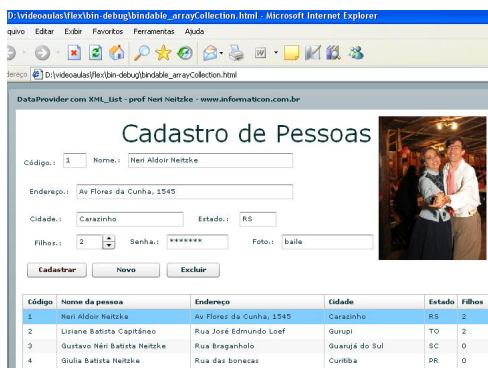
D:\videoaulas\flex\bin-debug\bindable_arrayCollection.html - Microsoft Internet Explorer

quivo Editar Exibir Favoritos Ferramentas Ajuda

dereço D:\videoaulas\flex\bin-debug\bindable_arrayCollection.html

DataProvider com XML_List - prof Neri Neitzke - www.informaticon.com.br

Cadastro de Pessoas

Código.: 1 Nome.: Neri Aldoir Neitzke

Endereço.: Av Flores da Cunha, 1545

Cidade.: Carazinho Estado.: RS

Filhos.: 2 Senha.: ******* Foto.: baile

Cadastrar Novo Excluir

| Código | Nome da pessoa | Endereço | Cidade | Estado | Filhos |
|---|---|---|---|---|---|
| 1 | Neri Aldoir Neitzke | Av Flores da Cunha, 1545 | Carazinho | RS | 2 |
| 2 | Lisiane Batista Capitâneo | Rua José Edmundo Loef | Gurupi | TO | 2 |
| 3 | Gustavo Néri Batista Neitzke | Rua Braganholo | Guarujá do Sul | SC | 0 |
| 4 | Giulia Batista Neitzke | Rua das bonecas | Curitiba | PR | 0 |